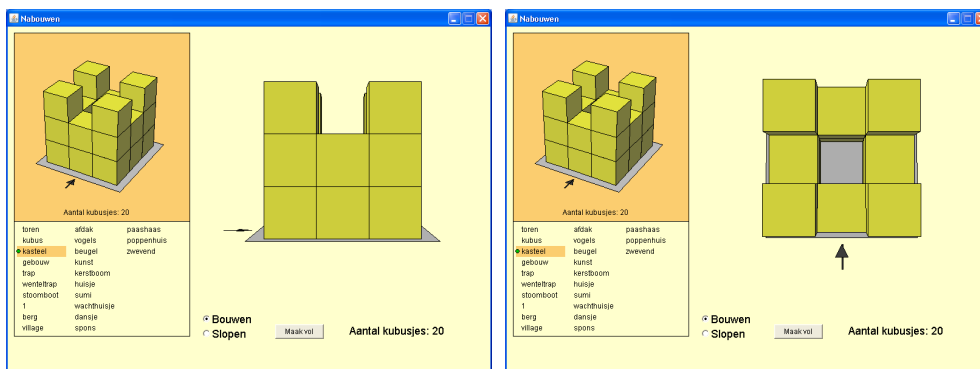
Nabouwen

Aantal kubusjes: 20

toren
kubus
kasteel
gebouw
trap
wenteltrap
stoomboot
1
berg
village

afdak
vogels
beugel
kunst
kerstboom
huisje
sumi
wachthuisje
dansje
spons

paashaas
poppenhuis
zwevend

Bouwen
Slopen

Maak vol

Aantal kubusjes: 20

Nabouwen

Aantal kubusjes: 20

toren
kubus
kasteel
gebouw
trap
wenteltrap
stoomboot
1
berg
village

afdak
vogels
beugel
kunst
kerstboom
huisje
sumi
wachthuisje
dansje
spons

paashaas
poppenhuis
zwevend

Bouwen
Slopen

Maak vol

Aantal kubusjes: 20